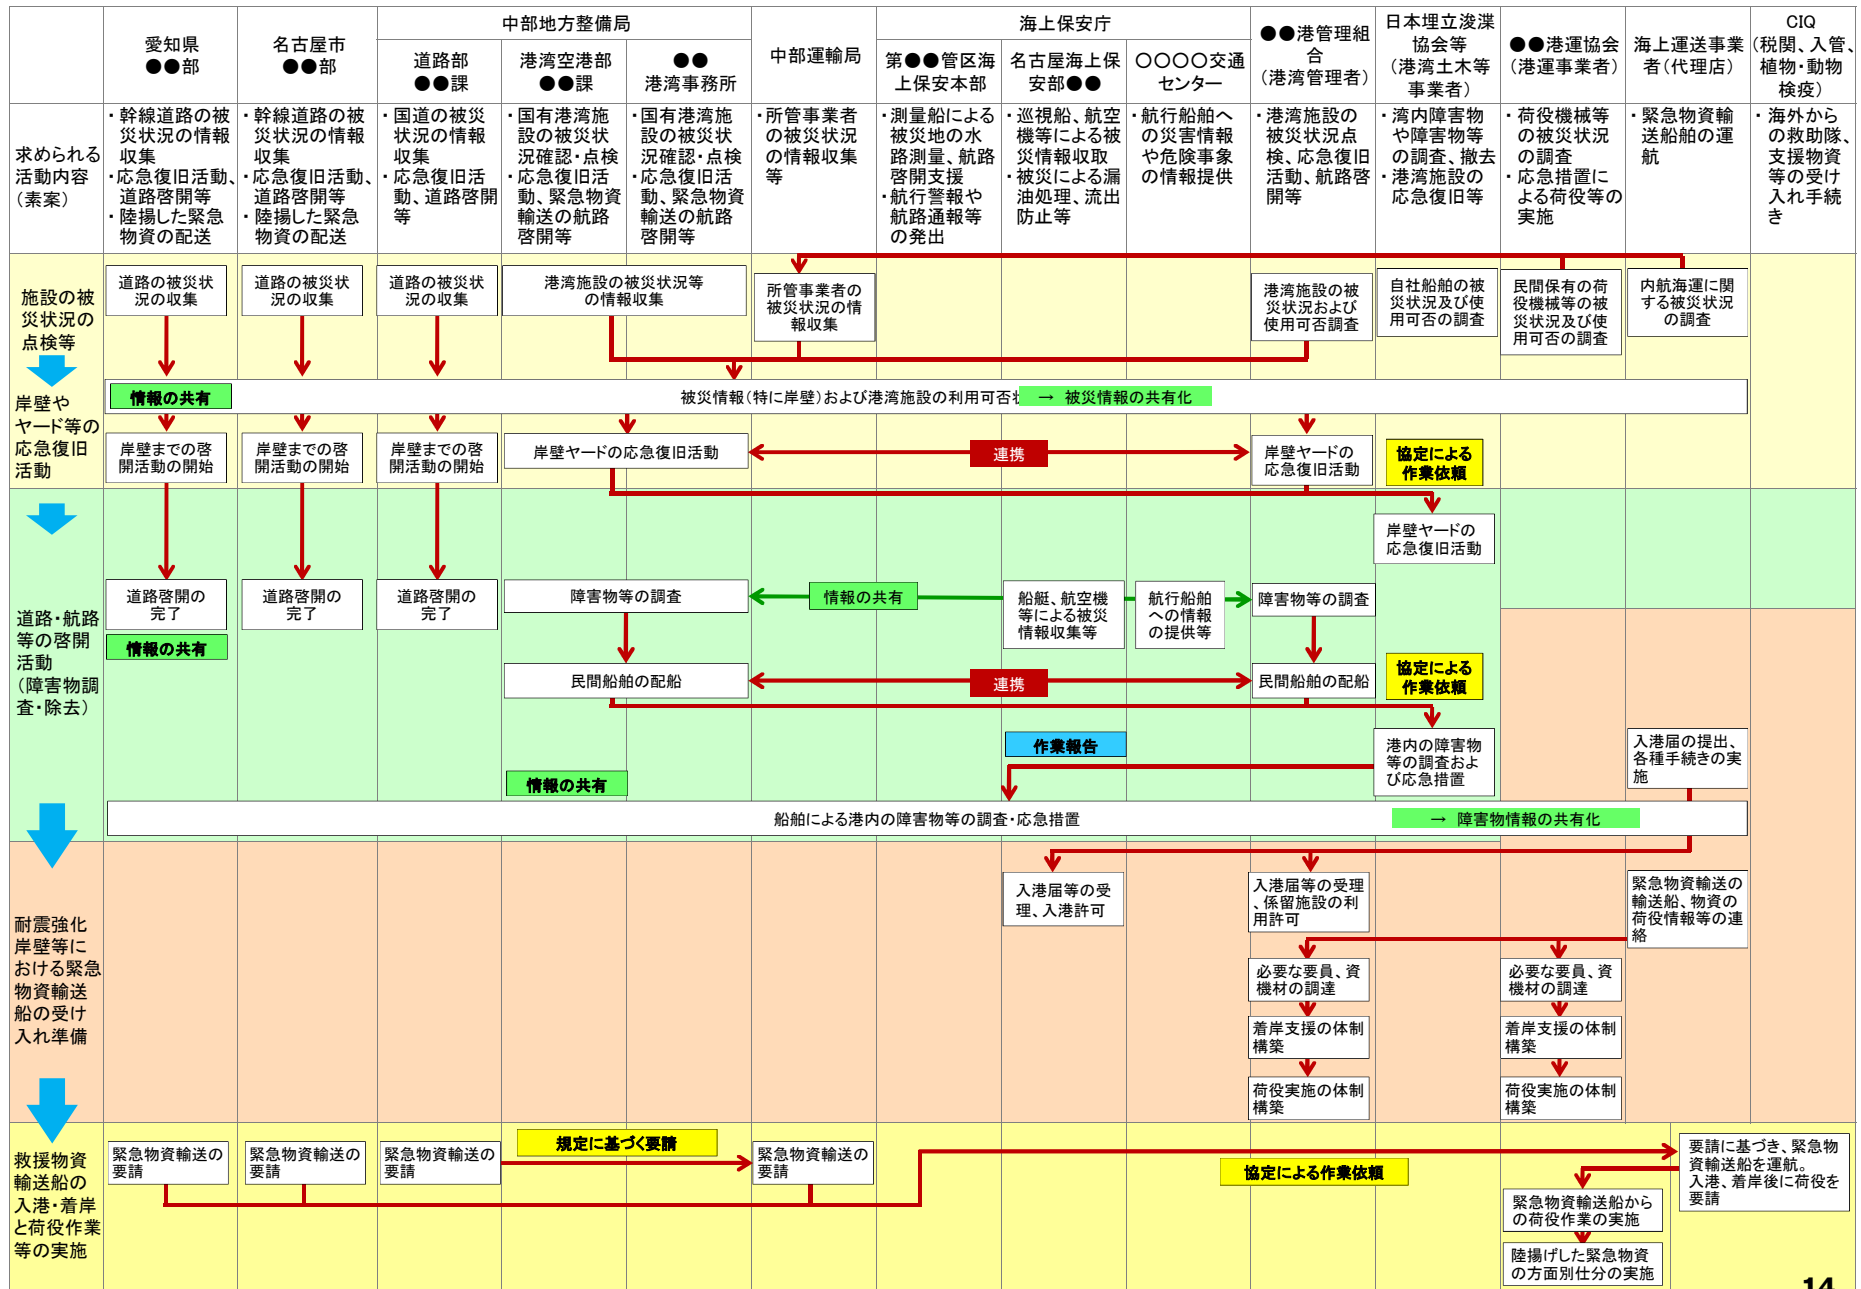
| | 愛知県 ●●部 | 名古屋市 ●●部 | 中部地方整備局 道路部 ●●課 | 中部地方整備局 港湾空港部 ●●課 | 中部地方整備局 ●● 港湾事務所 | 中部運輸局 | 海上保安庁 第●●管区海上保安本部 | 海上保安庁 名古屋海上保安部●● | 海上保安庁 ○○○○交通センター | ●●港管理組合（港湾管理者） | 日本埋立浚渫協会等（港湾土木等事業者） | ●●港運協会（港運事業者） | 海上運送事業者（代理店） | CIQ（税関、入管、植物・動物検疫） |
|---|---|---|---|---|---|---|---|---|---|---|---|---|---|---|
| 求められる活動内容（素案） | ・幹線道路の被災状況の情報収集 ・応急復旧活動、道路啓開等 ・陸揚した緊急物資の配送 | ・幹線道路の被災状況の情報収集 ・応急復旧活動、道路啓開等 ・陸揚した緊急物資の配送 | ・国道の被災状況の情報収集 ・応急復旧活動、道路啓開等 | ・国有港湾施設の被災状況確認・点検 ・応急復旧活動、緊急物資輸送の航路啓開等 | ・国有港湾施設の被災状況確認・点検 ・応急復旧活動、緊急物資輸送の航路啓開等 | ・所管事業者の被災状況の情報収集等 | ・測量船による被災地の水路測量、航路啓開支援 ・航行警報や航路通報等の発出 | ・巡視船、航空機等による被災情報収取 ・被災による漏油処理、流出防止等 | ・航行船舶への災害情報や危険事象の情報提供 | ・港湾施設の被災状況点検、応急復旧活動、航路啓開等 | ・湾内障害物や障害物等の調査、撤去 ・港湾施設の応急復旧等 | ・荷役機械等の被災状況の調査 ・応急措置による荷役等の実施 | ・緊急物資輸送船舶の運航 | ・海外からの救助隊、支援物資等の受け入れ手続き |

施設の被災状況の点検等

道路の被災状況の収集
道路の被災状況の収集
道路の被災状況の収集
港湾施設の被災状況等の情報収集
所管事業者の被災状況の情報収集
港湾施設の被災状況および使用可否調査
自社船舶の被災状況及び使用可否の調査
民間保有の荷役機械等の被災状況及び使用可否の調査
内航海運に関する被災状況の調査

岸壁やヤード等の応急復旧活動

情報の共有
被災情報（特に岸壁）および港湾施設の利用可否 → 被災情報の共有化
岸壁までの啓開活動の開始
岸壁までの啓開活動の開始
岸壁までの啓開活動の開始
岸壁ヤードの応急復旧活動
連携
岸壁ヤードの応急復旧活動
協定による作業依頼

道路・航路等の啓開活動（障害物調査・除去）

岸壁ヤードの応急復旧活動
道路啓開の完了
道路啓開の完了
道路啓開の完了
情報の共有
障害物等の調査
情報の共有
船艇、航空機等による被災情報収集等
航行船舶への情報の提供等
障害物等の調査
民間船舶の配船
連携
民間船舶の配船
協定による作業依頼
作業報告
港内の障害物等の調査および応急措置
入港届の提出、各種手続きの実施
情報の共有
船舶による港内の障害物等の調査・応急措置 → 障害物情報の共有化

耐震強化岸壁等における緊急物資輸送船の受け入れ準備

入港届等の受理、入港許可
入港届等の受理、係留施設の利用許可
緊急物資輸送の輸送船、物資の荷役情報等の連絡
必要な要員、資機材の調達
必要な要員、資機材の調達
着岸支援の体制構築
着岸支援の体制構築
荷役実施の体制構築
荷役実施の体制構築

救援物資輸送船の入港・着岸と荷役作業等の実施

緊急物資輸送の要請
緊急物資輸送の要請
緊急物資輸送の要請
規定に基づく要請
緊急物資輸送の要請
協定による作業依頼
要請に基づき、緊急物資輸送船を運航。入港、着岸後に荷役を要請
緊急物資輸送船からの荷役作業の実施
陸揚げした緊急物資の方面別仕分の実施

14